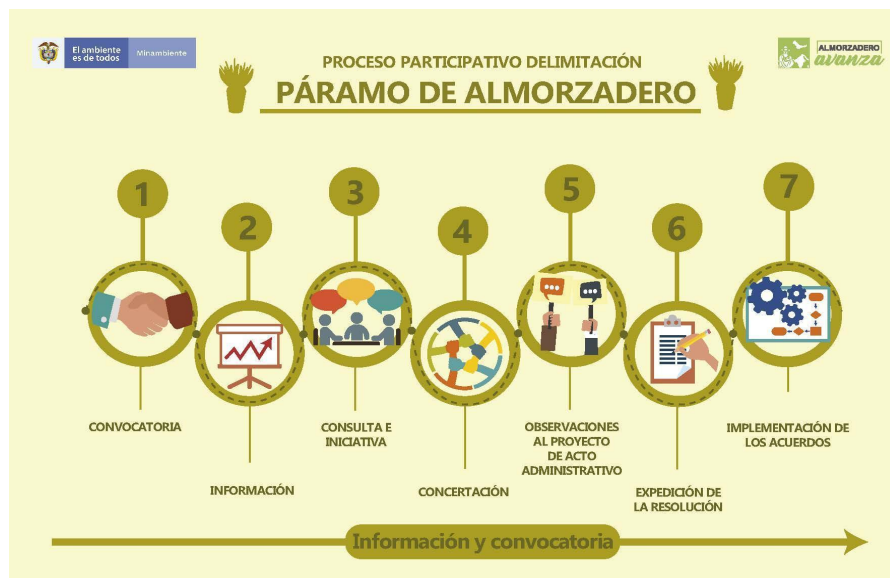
El ambiente es de todos | Minambiente

ALMORZADERO avanza

PROCESO PARTICIPATIVO DELIMITACIÓN
PÁRAMO DE ALMORZADERO

1
CONVOCATORIA

2
INFORMACIÓN

3
CONSULTA E INICIATIVA

4
CONCERTACIÓN

5
OBSERVACIONES AL PROYECTO DE ACTO ADMINISTRATIVO

6
EXPEDICIÓN DE LA RESOLUCIÓN

7
IMPLEMENTACIÓN DE LOS ACUERDOS

Información y convocatoria